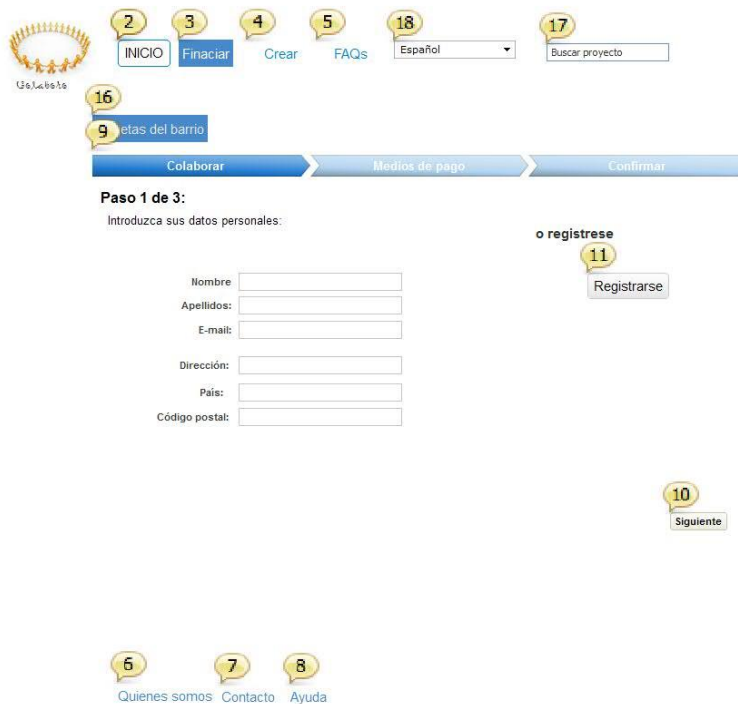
Colabora

2 INICIO 3 Finaciar 4 Crear 5 FAQs 18 Español 17 Buscar proyecto

16
9 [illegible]etas del barrio

Colaborar | Medios de pago | Confirmar

Paso 1 de 3:

Introduzca sus datos personales:

o registrese

11 Registrarse

Nombre
Apellidos:
E-mail:
Dirección:
País:
Código postal:

10 Siguiente

6 Quienes somos 7 Contacto 8 Ayuda